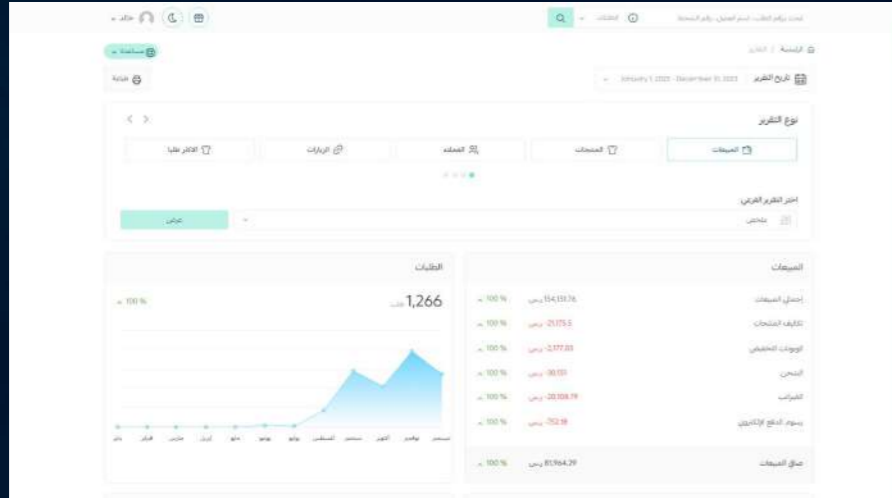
ابحث برقم الطلب، اسم العميل، رقم الشحنة
الطلبات
خالد

مساعدة

الرئيسية | التقارير

تاريخ التقرير January 1, 2025 - December 31, 2025
طباعة

نوع التقرير
المبيعات
المنتجات
العملاء
الزيارات
الاكثر طلبا

اختر التقرير الفرعي
ملخص
عرض

المبيعات
| إجمالي المبيعات | 154,151.76 ر.س | 100 % |
|---|---|---|
| تكاليف المنتجات | -21,175.5 ر.س | 100 % |
| الإيرادات التخفيض | -2,177.03 ر.س | 100 % |
| الشحن | -30.151 ر.س | 100 % |
| الضرائب | -20,108.19 ر.س | 100 % |
| رسوم الدفع الإلكتروني | -752.18 ر.س | 100 % |
| صافي المبيعات | 81,964.29 ر.س | 100 % |

الطلبات
1,266 طلب
100 %
يناير فبراير مارس ابريل مايو يونيو يوليو أغسطس سبتمبر أكتوبر نوفمبر ديسمبر